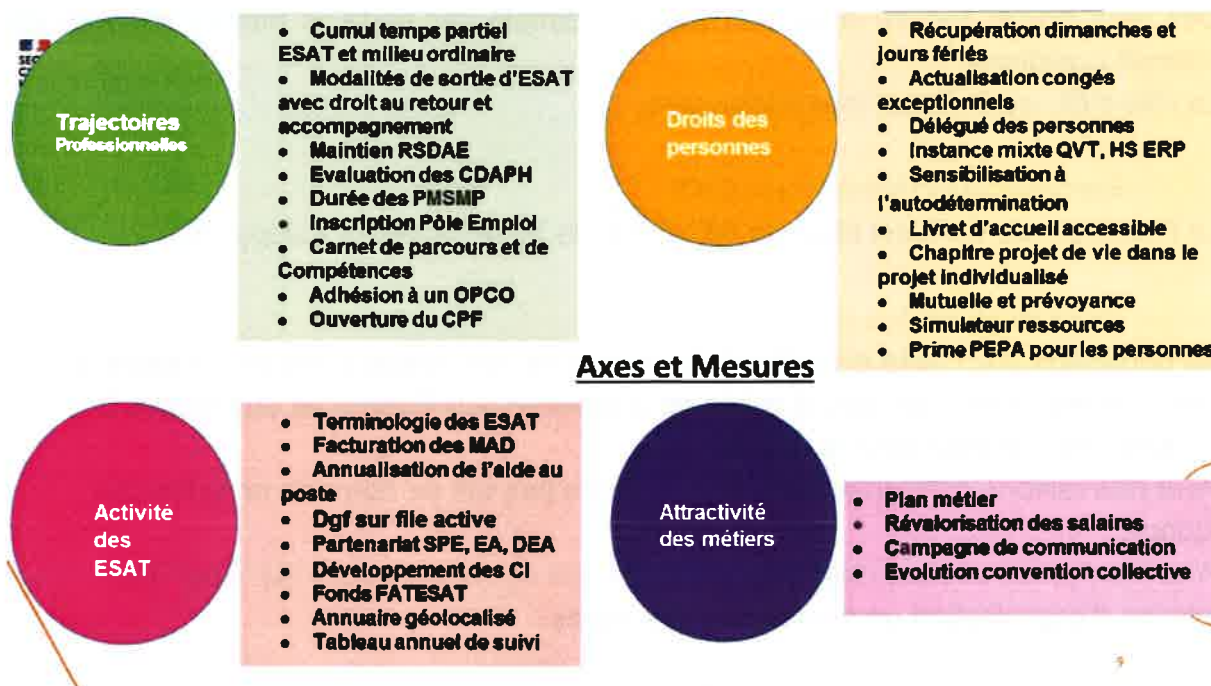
Trajectoires
Professionnelles

• Cumul temps partiel ESAT et milieu ordinaire
• Modalités de sortie d'ESAT avec droit au retour et accompagnement
• Maintien RSDAE
• Evaluation des CDAPH
• Durée des PMSMP
• Inscription Pôle Emploi
• Carnet de parcours et de Compétences
• Adhésion à un OPCO
• Ouverture du CPF

Droits des personnes

• Récupération dimanches et jours fériés
• Actualisation congés exceptionnels
• Délégué des personnes
• Instance mixte QVT, HS ERP
• Sensibilisation à l'autodétermination
• Livret d'accueil accessible
• Chapitre projet de vie dans le projet individualisé
• Mutuelle et prévoyance
• Simulateur ressources
• Prime PEPA pour les personnes

Axes et Mesures

Activité des ESAT

• Terminologie des ESAT
• Facturation des MAD
• Annualisation de l'aide au poste
• Dgf sur file active
• Partenariat SPE, EA, DEA
• Développement des CI
• Fonds FATESAT
• Annuaire géolocalisé
• Tableau annuel de suivi

Attractivité des métiers

• Plan métier
• Revalorisation des salaires
• Campagne de communication
• Evolution convention collective

9